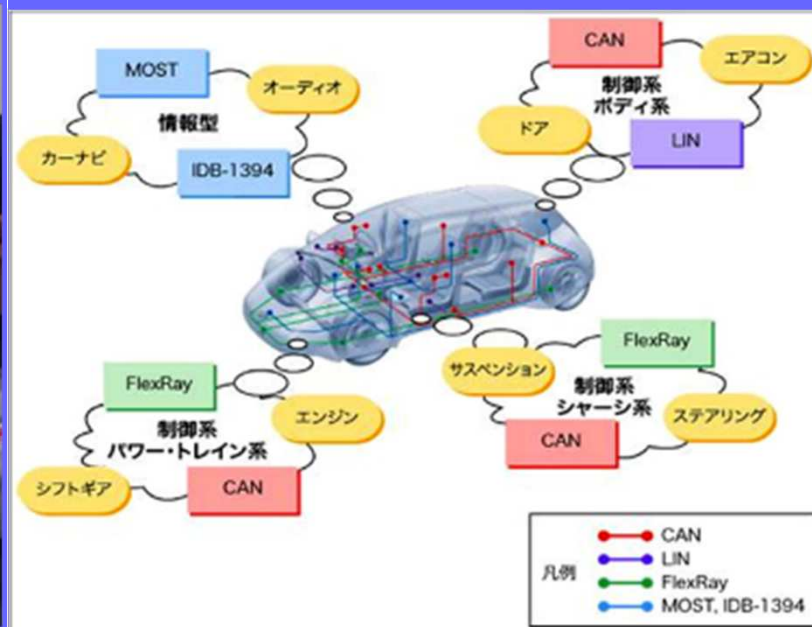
MOST
オーディオ
情報型
カーナビ
IDB-1394

CAN
エアコン
制御系
ボディ系
ドア
LIN

FlexRay
サスペンション
制御系
シャーシ系
ステアリング
CAN

FlexRay
エンジン
制御系
パワー・トレイン系
シフトギア
CAN

凡例
CAN
LIN
FlexRay
MOST, IDB-1394